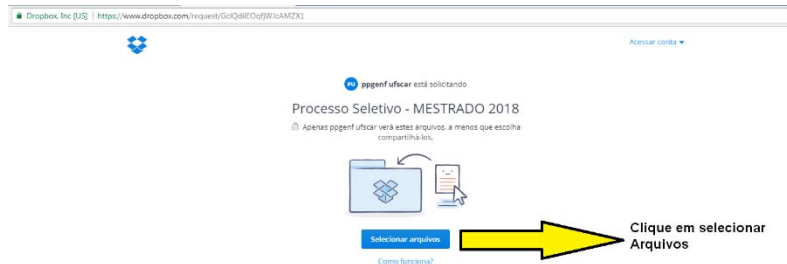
Dropbox, Inc [US] | https://www.dropbox.com/request/GclQdilEOqfjWJcAMZX1

Acessar conta ▾

PU ppgenf ufscar está solicitando

Processo Seletivo - MESTRADO 2018

Apenas ppgenf ufscar verá estes arquivos, a menos que escolha compartilhá-los.

Selecionar arquivos

Como funciona?

Clique em selecionar Arquivos